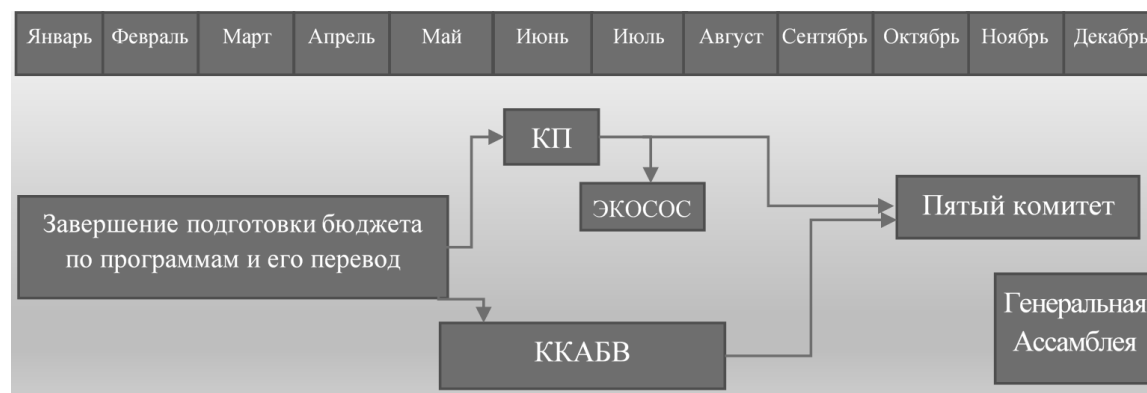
| Январь | Февраль | Март | Апрель | Май | Июнь | Июль | Август | Сентябрь | Октябрь | Ноябрь | Декабрь |
|---|---|---|---|---|---|---|---|---|---|---|---|

КП

ЭКОСОС

Пятый комитет

Завершение подготовки бюджета по программам и его перевод

Генеральная Ассамблея

ККАБВ